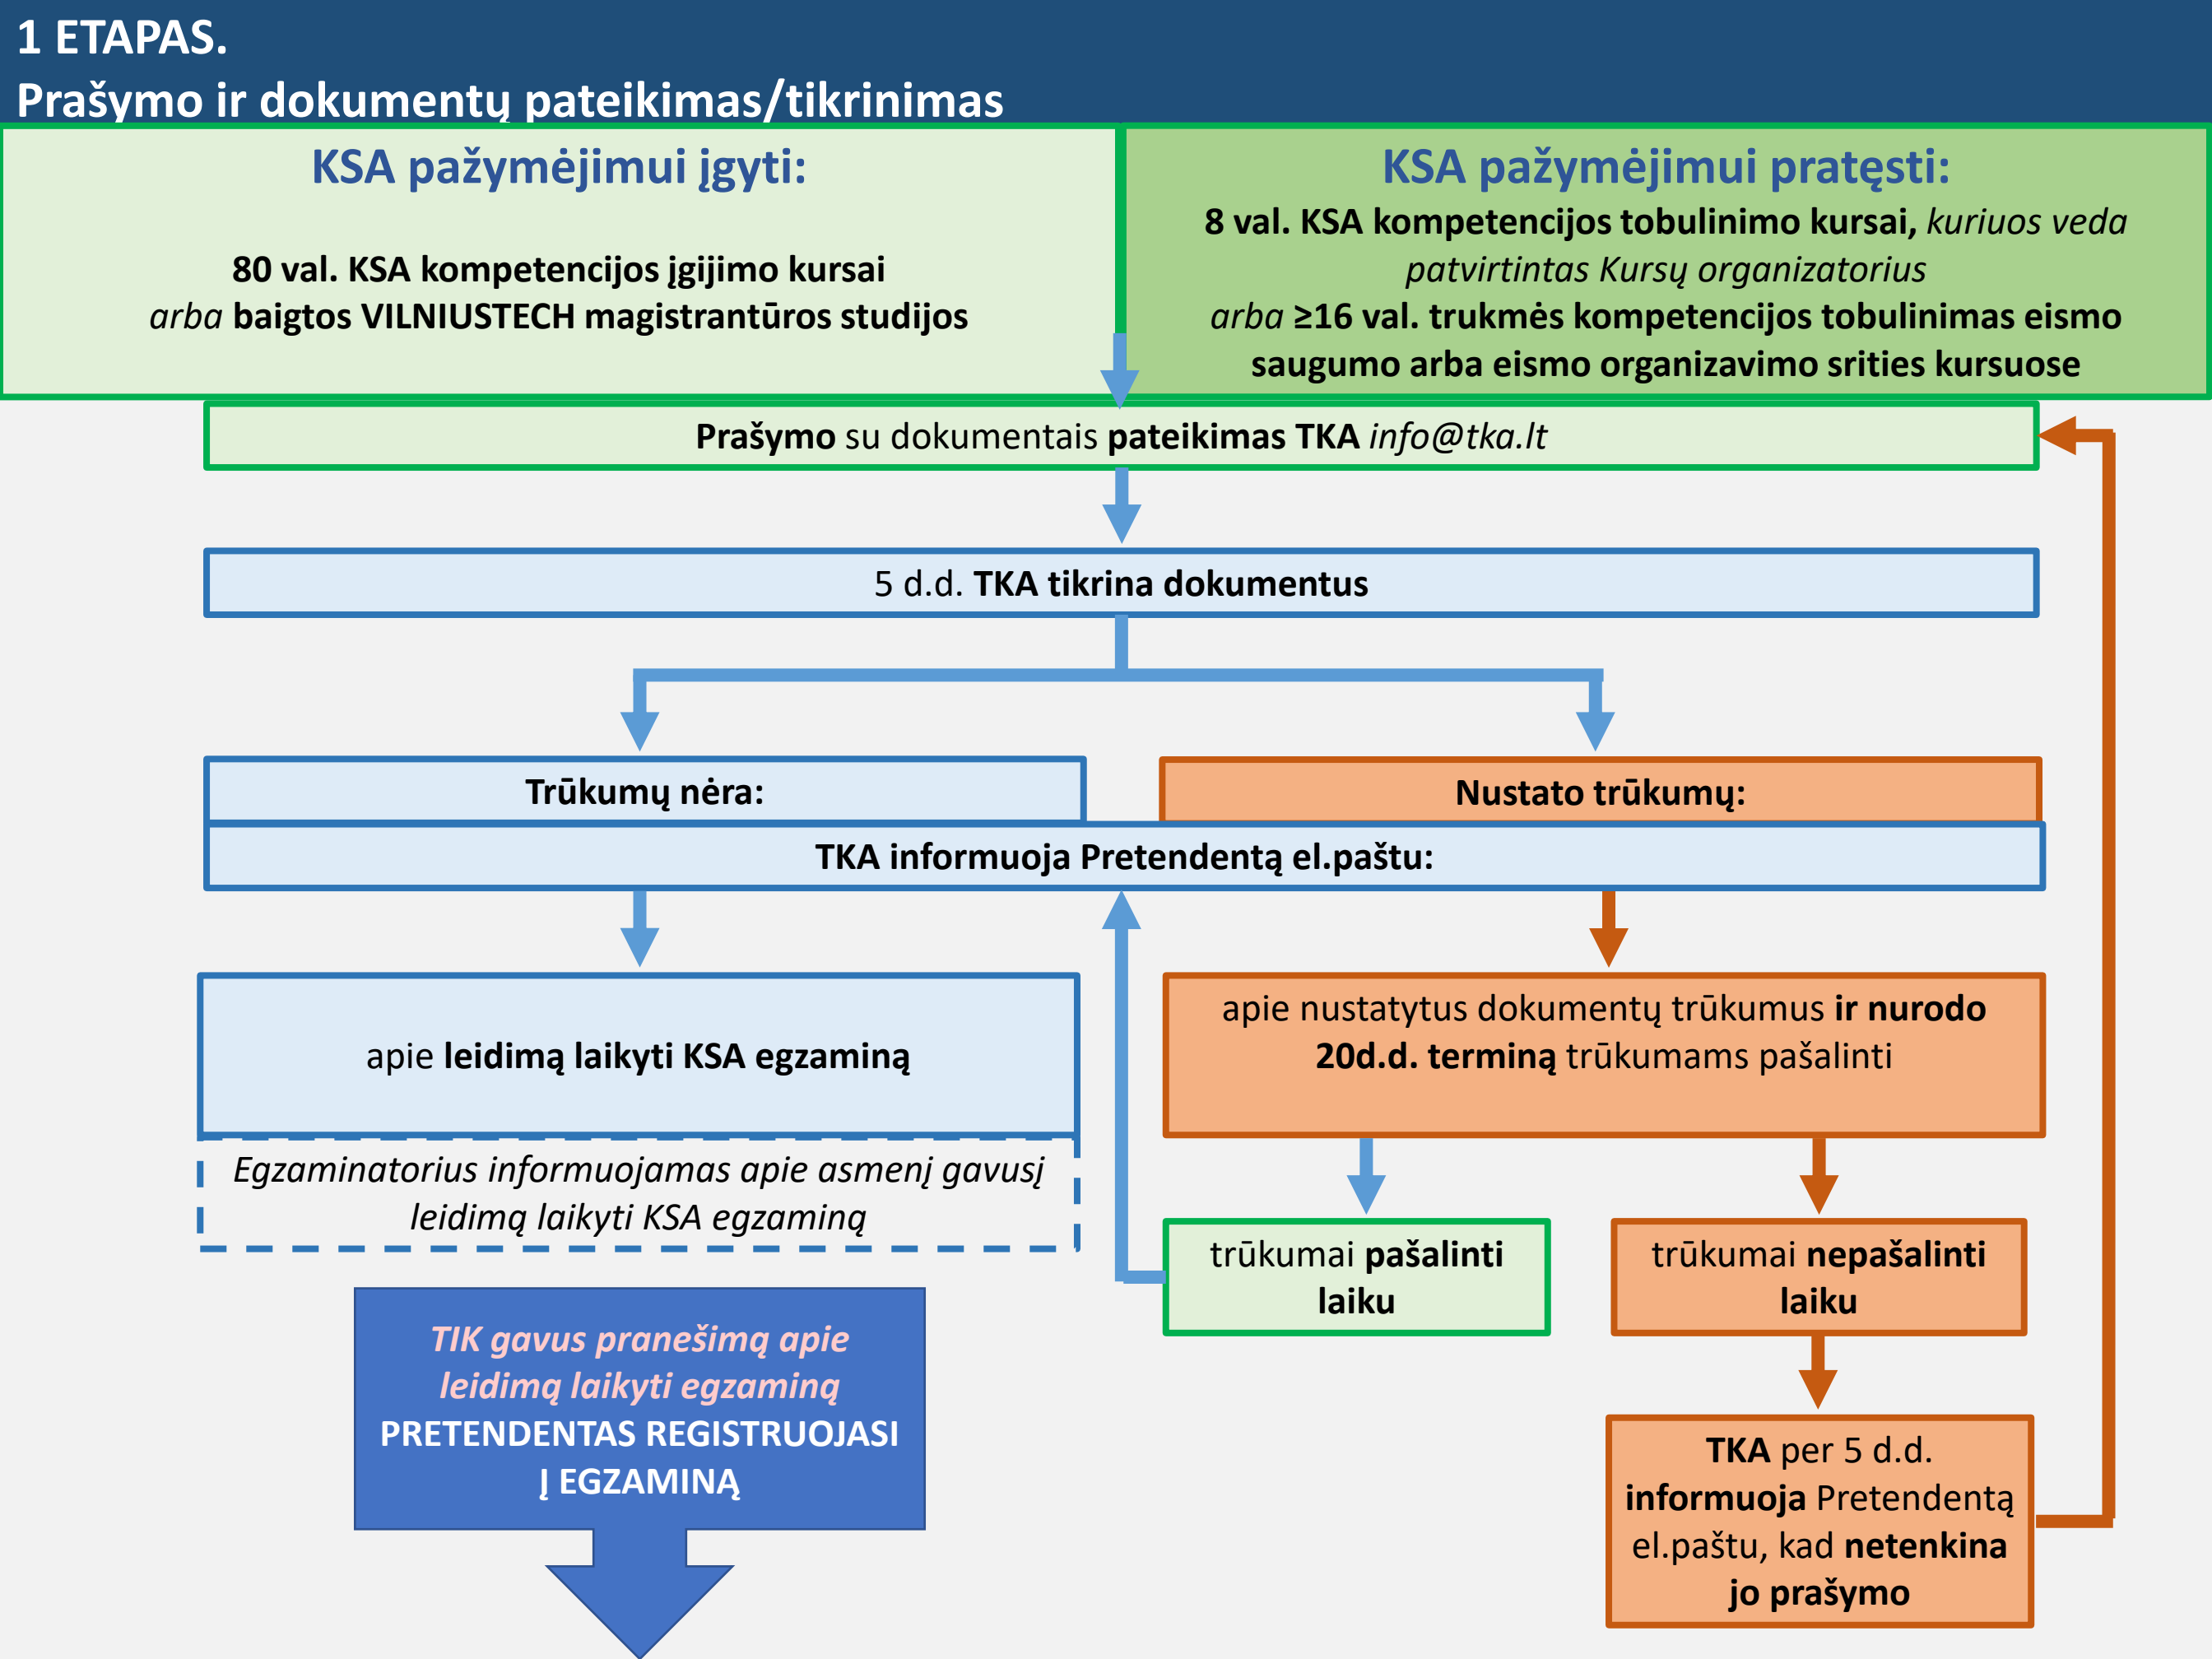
1 ETAPAS.
Prašymo ir dokumentų pateikimas/tikrinimas

KSA pažymėjimui įgyti:

80 val. KSA kompetencijos įgijimo kursai
arba baigtos VILNIUSTECH magistrantūros studijos

KSA pažymėjimui pratęsti:
8 val. KSA kompetencijos tobulinimo kursai, kuriuos veda patvirtintas Kursų organizatorius
arba ≥16 val. trukmės kompetencijos tobulinimas eismo saugumo arba eismo organizavimo srities kursuose

Prašymo su dokumentais pateikimas TKA info@tka.lt

5 d.d. TKA tikrina dokumentus

Trūkumų nėra:

Nustato trūkumų:

TKA informuoja Pretendentą el.paštu:

apie leidimą laikyti KSA egzaminą

Egzaminatorius informuojamas apie asmenį gavusį leidimą laikyti KSA egzaminą

apie nustatytus dokumentų trūkumus ir nurodo 20d.d. terminą trūkumams pašalinti

trūkumai pašalinti laiku

trūkumai nepašalinti laiku

TKA per 5 d.d. informuoja Pretendentą el.paštu, kad netenkina jo prašymo

TIK gavus pranešimą apie leidimą laikyti egzaminą
PRETENDENTAS REGISTRUOJASI Į EGZAMINĄ